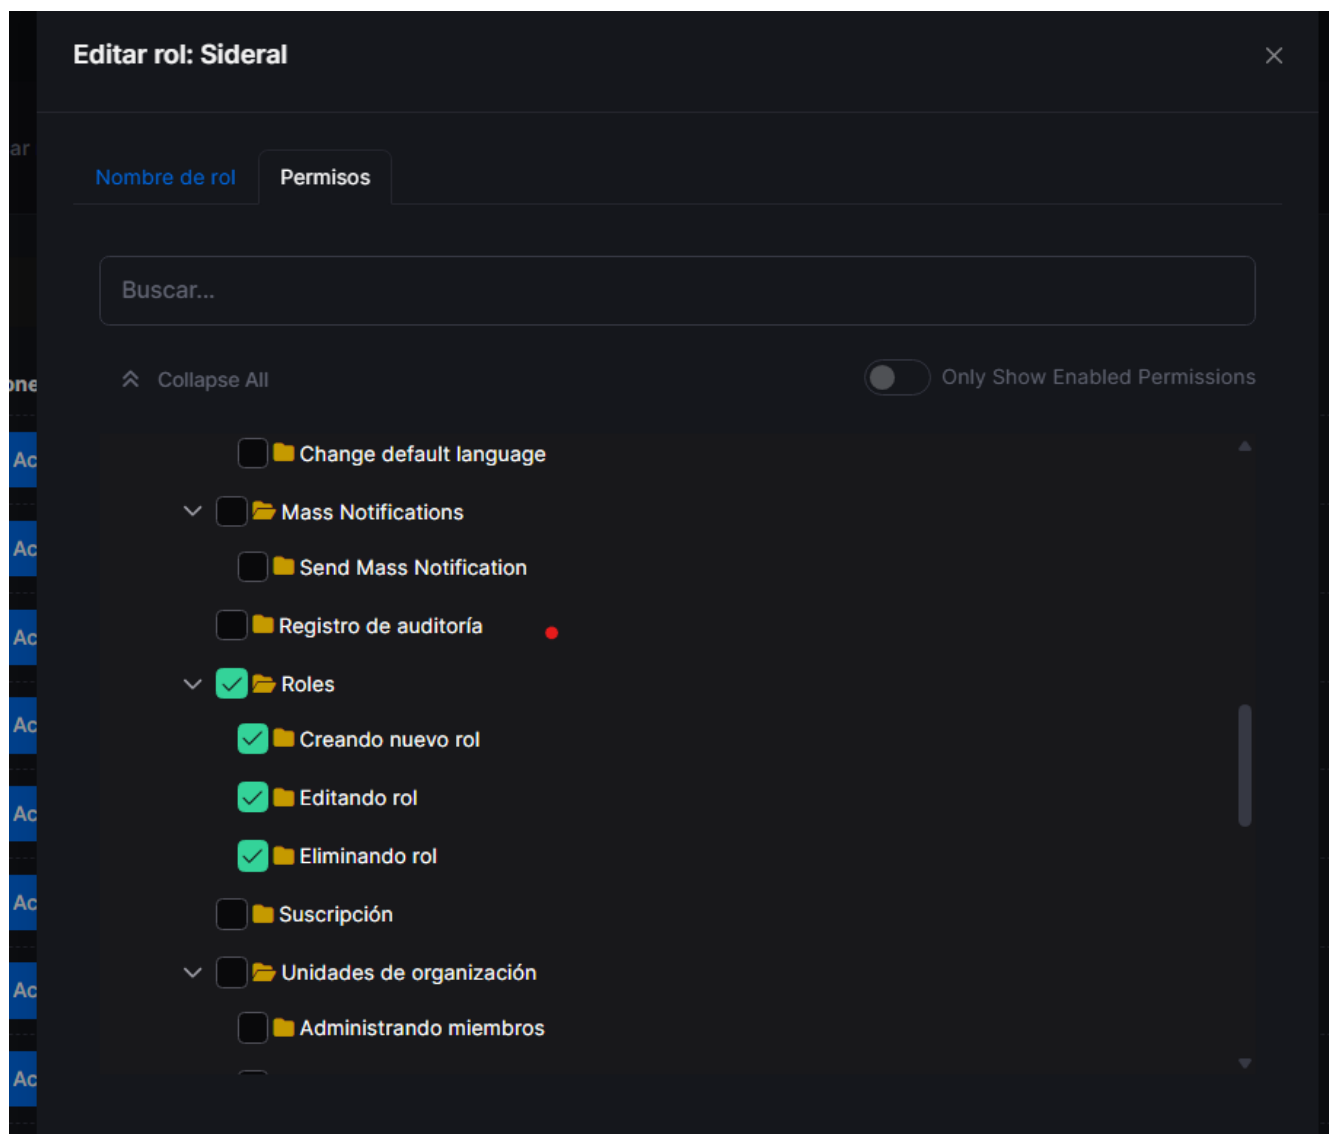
Editar rol: Sideral

×

Nombre de rol

Permisos

Buscar...

Collapse All

Only Show Enabled Permissions

Change default language

Mass Notifications

Send Mass Notification

Registro de auditoría

Roles

Creando nuevo rol

Editando rol

Eliminando rol

Suscripción

Unidades de organización

Administrando miembros

ar

one

Ac

Ac

Ac

Ac

Ac

Ac

Ac

Ac